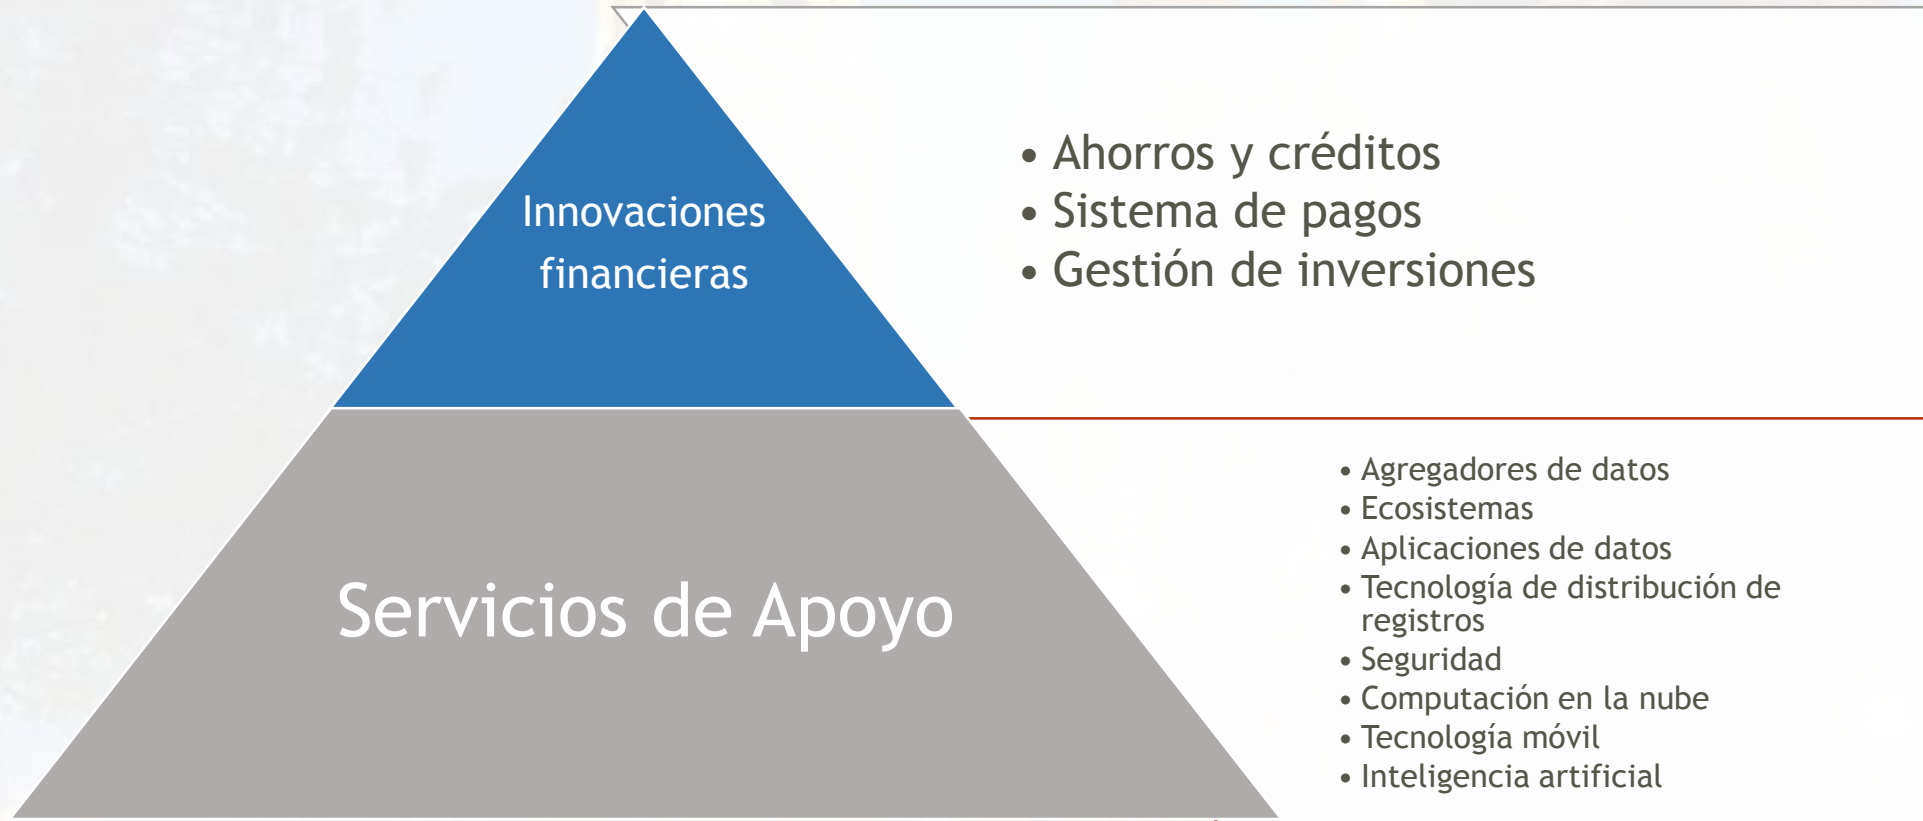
Innovaciones financieras

• Ahorros y créditos
• Sistema de pagos
• Gestión de inversiones

Servicios de Apoyo

• Agregadores de datos
• Ecosistemas
• Aplicaciones de datos
• Tecnología de distribución de registros
• Seguridad
• Computación en la nube
• Tecnología móvil
• Inteligencia artificial